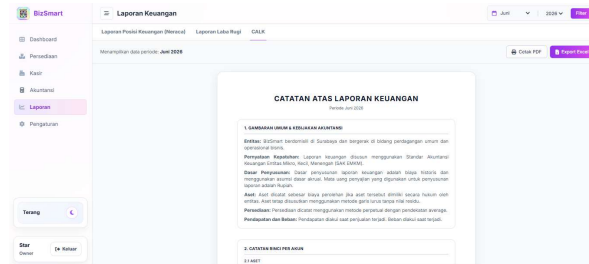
BizSmart

Dashboard
Persediaan
Kasir
Akuntansi
Laporan
Pengaturan

Laporan Keuangan

Juni
2026
Filter

Laporan Posisi Keuangan (Neraca)
Laporan Laba Rugi
CALK

Menampilkan data periode: Juni 2026

Cetak PDF
Export Excel

CATATAN ATAS LAPORAN KEUANGAN
Periode Juni 2026

1. GAMBARAN UMUM & KEBIJAKAN AKUNTANSI

Entitas: BizSmart berdomisili di Surabaya dan bergerak di bidang perdagangan umum dan operasional bisnis.

Penyusunan Kepatuhan: Laporan keuangan disusun menggunakan Standar Akuntansi Keuangan Entitas Mikro, Kecil, Menengah (SAK EMKM).

Dasar Penyusunan: Dasar penyusunan laporan keuangan adalah biaya historis dan menggunakan asumsi dasar akrual. Mata uang penyajian yang digunakan untuk penyusunan laporan adalah Rupiah.

Aset: Aset dicatat sebesar biaya perolehan jika aset tersebut dimiliki secara hukum oleh entitas. Aset tetap disusutkan menggunakan metode garis lurus tanpa nilai residu.

Persediaan: Persediaan dicatat menggunakan metode perpetual dengan pendekatan average.

Pendapatan dan Beban: Pendapatan diakui saat penjualan terjadi. Beban diakui saat terjadi.

2. CATATAN RINCI PER AKUN

2.1 ASET

Terang

Star
Owner
Keluar